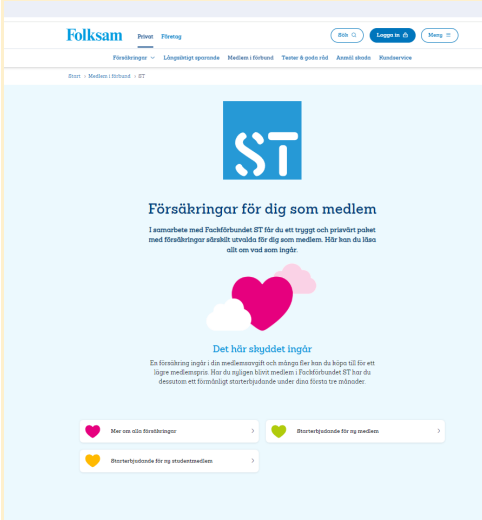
Folksam Privat Företag

Sök Logga in Meny

Försäkringar Långsiktigt sparande Medlem i förbund Tester & goda råd Anmäl skada Kundservice

Start › Medlem i förbund › ST

ST

Försäkringar för dig som medlem

I samarbete med Fackförbundet ST får du ett tryggt och prisvärt paket med försäkringar särskilt utvalda för dig som medlem. Här kan du läsa allt om vad som ingår.

Det här skyddet ingår

En försäkring ingår i din medlemsavgift och många fler kan du köpa till för ett lägre medlemspris. Har du nyligen blivit medlem i Fackförbundet ST har du dessutom ett förmånligt starterbjudande under dina första tre månader.

Mer om alla försäkringar

Starterbjudande för ny medlem

Starterbjudande för ny studentmedlem